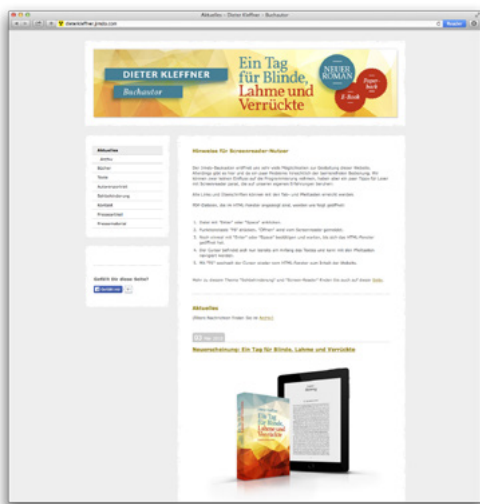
Aktuelles - Dieter Kleffner - Buchautor

dieterkleffner.jimdo.com

Reader

DIETER KLEFFNER

Buchautor

Ein Tag für Blinde, Lahme und Verrückte

NEUER ROMAN

Paperback

E-Book

Aktuelles

Archiv

Bücher

Texte

Autorenporträt

Barrierefreiheit

Kontakt

Presseartikel

Pressematerial

Gefällt Ihr diese Seite?

Hinweise für Screenreader-Nutzer

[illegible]

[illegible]

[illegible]

1. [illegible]
2. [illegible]
3. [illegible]
4. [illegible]
5. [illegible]

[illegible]

Aktuelles

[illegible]

Neuerscheinung: Ein Tag für Blinde, Lahme und Verrückte

Ein Tag für Blinde, Lahme und Verrückte